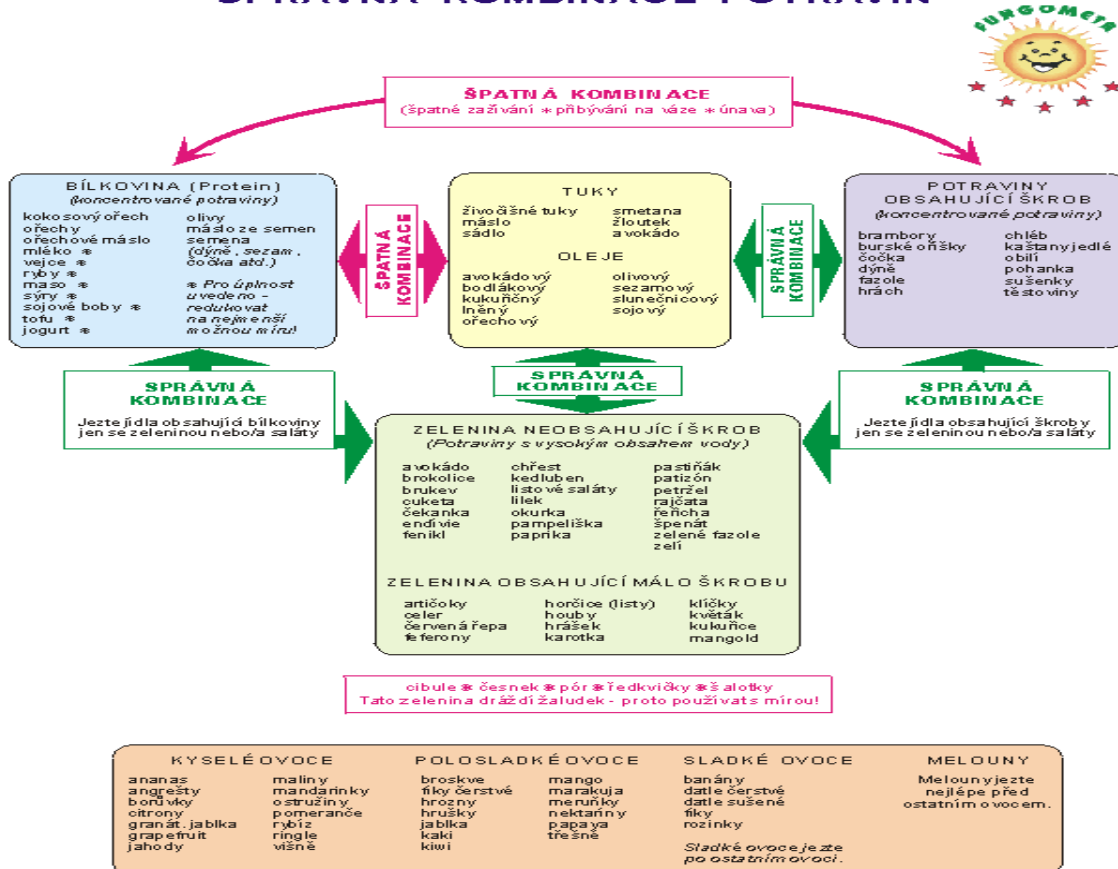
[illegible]

FUNGOMETA

ŠPATNÁ KOMBINACE
(špatné zažívání * přibývání na váze * únava)

BÍLKOVINA (Protein)
(koncentrované potraviny)

kokosový ořech
ořechy
ořechové máslo
mléko *
vejce *
ryby *
maso *
sýry *
sojové boby *
tofu *
jogurt *

olivy
máslo ze semen
semena
(dýně, sezam, čočka atd.)

* Pro úplnost uvedeno - redukovat na nejmenší možnou míru!

ŠPATNÁ KOMBINACE

TUKY

živočišné tuky
máslo
sádlo

smetana
žloutek
avokádo

OLEJE

avokádový
bodlákový
kukuřičný
lněný
ořechový

olivový
sezamový
slunečnicový
sojový

SPRÁVNÁ KOMBINACE

POTRAVINY OBSAHUJÍCÍ ŠKROB
(koncentrované potraviny)

brambory
burské oříšky
čočka
dýně
fazole
hrách

chléb
kaštany jedlé
obilí
pohanka
sušenky
těstoviny

SPRÁVNÁ KOMBINACE
Jezte jídla obsahující bílkoviny jen se zeleninou nebo/a saláty

SPRÁVNÁ KOMBINACE

SPRÁVNÁ KOMBINACE
Jezte jídla obsahující škroby jen se zeleninou nebo/a saláty

ZELENINA NEOBSAHUJÍCÍ ŠKROB
(Potraviny s vysokým obsahem vody)

avokádo
brokolice
brukev
cuketa
čekanka
endivie
fenikl

chřest
kedluben
listové saláty
lilek
okurka
pampeliška
paprika

pastiňák
patizón
petržel
rajčata
řeřicha
špenát
zelené fazole
zelí

ZELENINA OBSAHUJÍCÍ MÁLO ŠKROBU

artičoky
celer
červená řepa
feferony

hořčice (listy)
houby
hrášek
karotka

klíčky
květák
kukuřice
mangold

cibule * česnek * pór * ředkvičky * šalotky
Tato zelenina dráždí žaludek - proto používat s mírou!

KYSELÉ OVOCE

ananas
angrešty
borůvky
citrony
granát. jablka
grapefruit
jahody

maliny
mandarinky
ostružiny
pomeranče
rybíz
ringle
višně

POLOSLADKÉ OVOCE

broskve
fíky čerstvé
hrozny
hrušky
jablka
kaki
kiwi

mango
marakuja
meruňky
nektarinky
papaya
třešně

SLADKÉ OVOCE

banány
datle čerstvé
datle sušené
fíky
rozinky

Sladké ovoce jezte po ostatním ovoci.

MELOUNY

Melouny jezte nejlépe před ostatním ovocem.